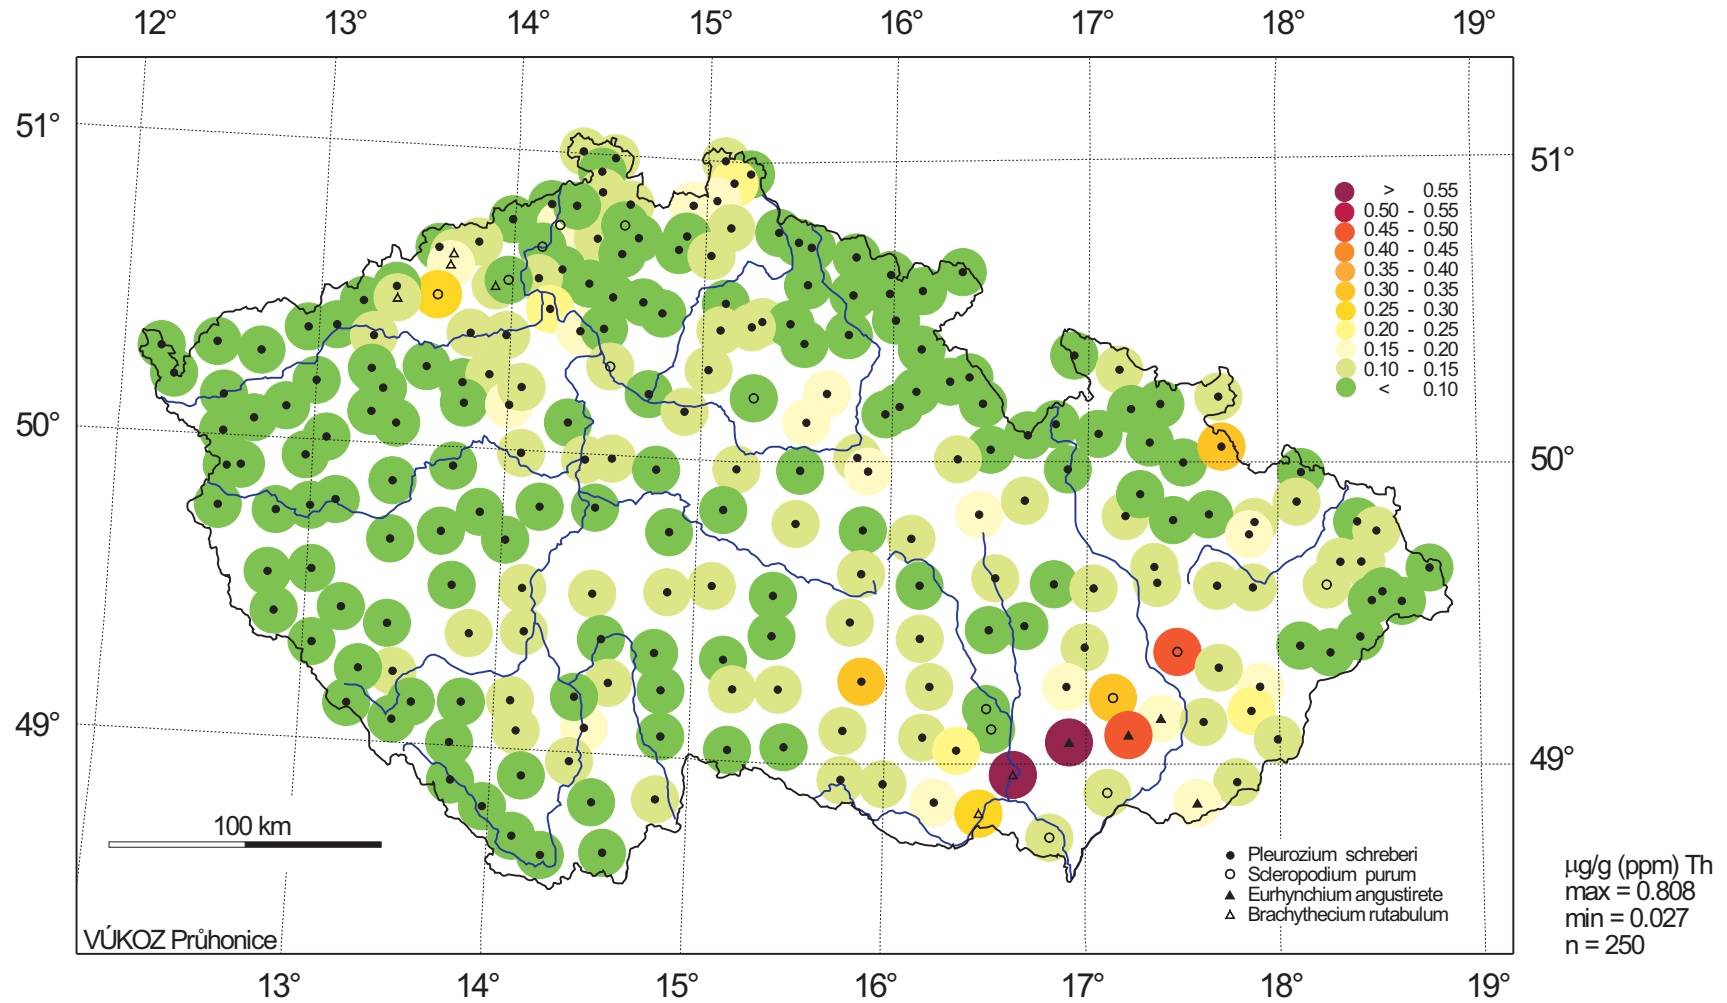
12° 13° 14° 15° 16° 17° 18° 19°

51° 50° 49°

51° 50° 49°

| | |
|---|---|
| > | 0.55 |
| 0.50 - | 0.55 |
| 0.45 - | 0.50 |
| 0.40 - | 0.45 |
| 0.35 - | 0.40 |
| 0.30 - | 0.35 |
| 0.25 - | 0.30 |
| 0.20 - | 0.25 |
| 0.15 - | 0.20 |
| 0.10 - | 0.15 |
| < | 0.10 |

100 km

Pleurozium schreberi
Scleropodium purum
Eurhynchium angustirete
Brachythecium rutabulum

μg/g (ppm) Th
max = 0.808
min = 0.027
n = 250

VÚKOZ Průhonice

13° 14° 15° 16° 17° 18° 19°